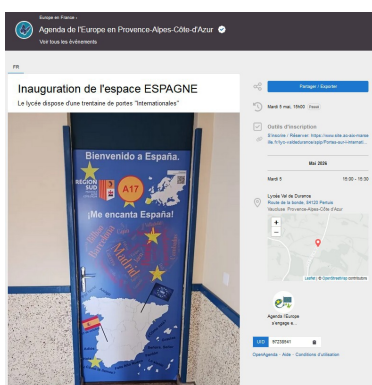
Europe en France ›
Agenda de l'Europe en Provence-Alpes-Côte-d'Azur
Voir tous les événements

FR

Inauguration de l'espace ESPAGNE
Le lycée dispose d'une trentaine de portes "internationales"

Bienvenido a España.
REGION SUD
A17
¡Me encanta España!
Madrid

Partager / Exporter

Mardi 5 mai, 15h00 Passé

Outil d'inscription
S'inscrire / Réserver: https://www.site-du-europe-en-france.fr/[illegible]

Mai 2026

Mardi 5
15:00 - 15:30

Lycée Val de Durance
Route de la durance, 84120 Pertuis
Vaucluse, Provence-Alpes-Côte-d'Azur

+
−
Leaflet | © OpenStreetMap contributors

Agenda de l'Europe s'engage e...

UID 97238541

OpenAgenda · Aide · Conditions d'utilisation